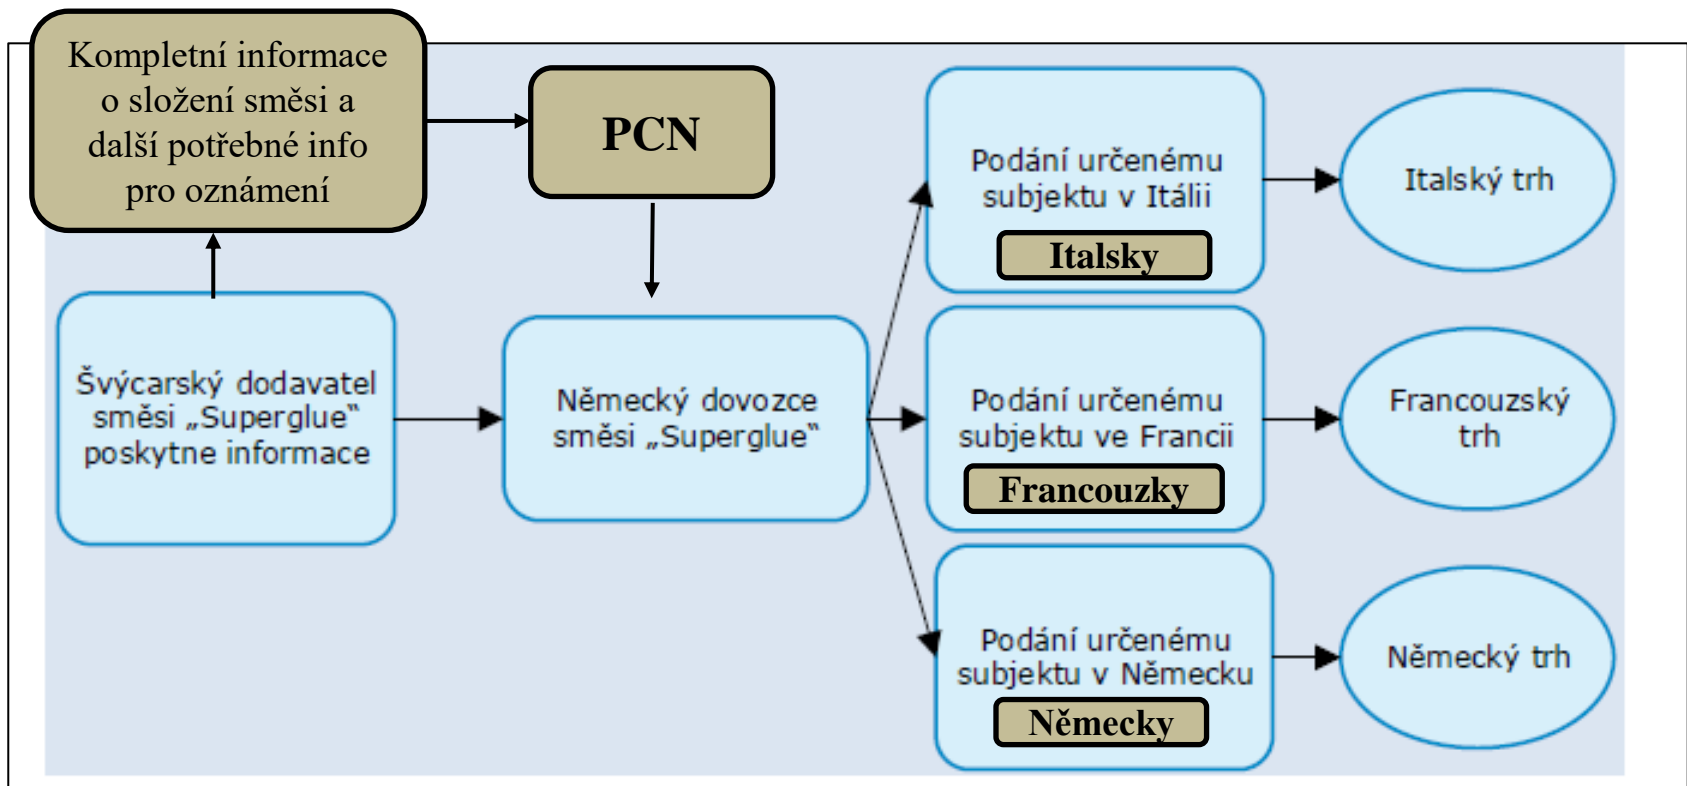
Kompletní informace o složení směsi a další potřebné info pro oznámení

PCN

Švýcarský dodavatel směsi „Superglue" poskytne informace

Německý dovozce směsi „Superglue"

Podání určenému subjektu v Itálii

Italsky

Italský trh

Podání určenému subjektu ve Francii

Francouzky

Francouzský trh

Podání určenému subjektu v Německu

Německy

Německý trh